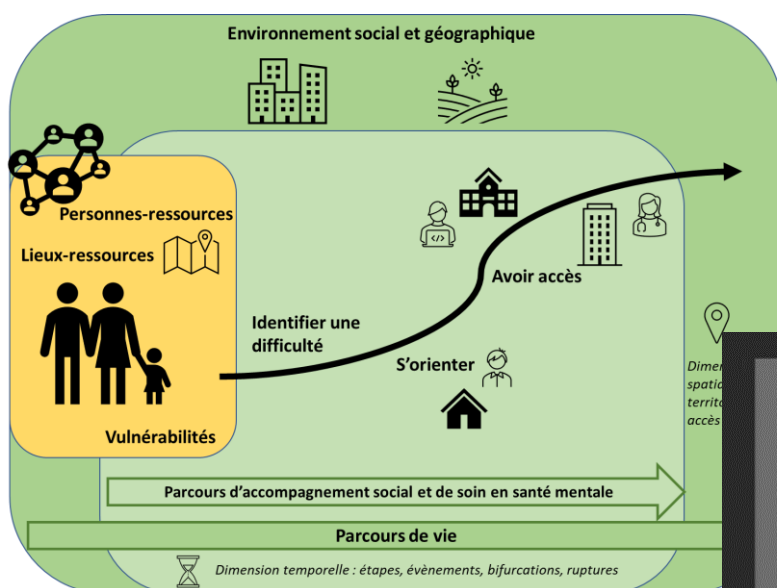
Environnement social et géographique

Personnes-ressources

Lieux-ressources

Vulnérabilités

Identifier une difficulté

S'orienter

Avoir accès

Dimen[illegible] spati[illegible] territ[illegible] accès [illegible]

Parcours d'accompagnement social et de soin en santé mentale

Parcours de vie

Dimension temporelle : étapes, évènements, bifurcations, ruptures